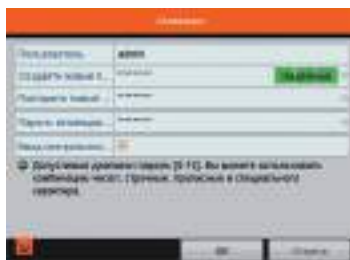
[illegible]

Пользователь admin

Создать новый п... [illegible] Надёжный

Повторите новый... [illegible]

Пароль активации... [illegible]

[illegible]

Допустимая длина пароля [8-16]. Вы можете использовать комбинацию чисел, строчных, прописных и специального символов.

ОК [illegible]